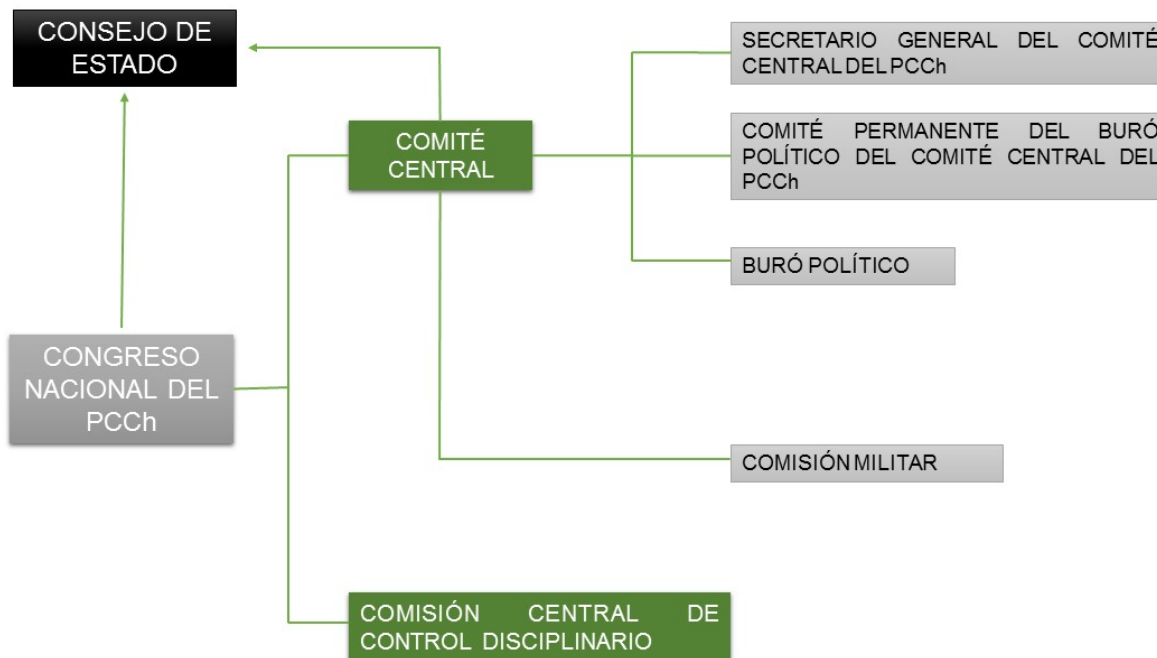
CONSEJO DE ESTADO

COMITÉ CENTRAL

SECRETARIO GENERAL DEL COMITÉ CENTRAL DEL PCCh

COMITÉ PERMANENTE DEL BURÓ POLÍTICO DEL COMITÉ CENTRAL DEL PCCh

BURÓ POLÍTICO

CONGRESO NACIONAL DEL PCCh

COMISIÓN MILITAR

COMISIÓN CENTRAL DE CONTROL DISCIPLINARIO